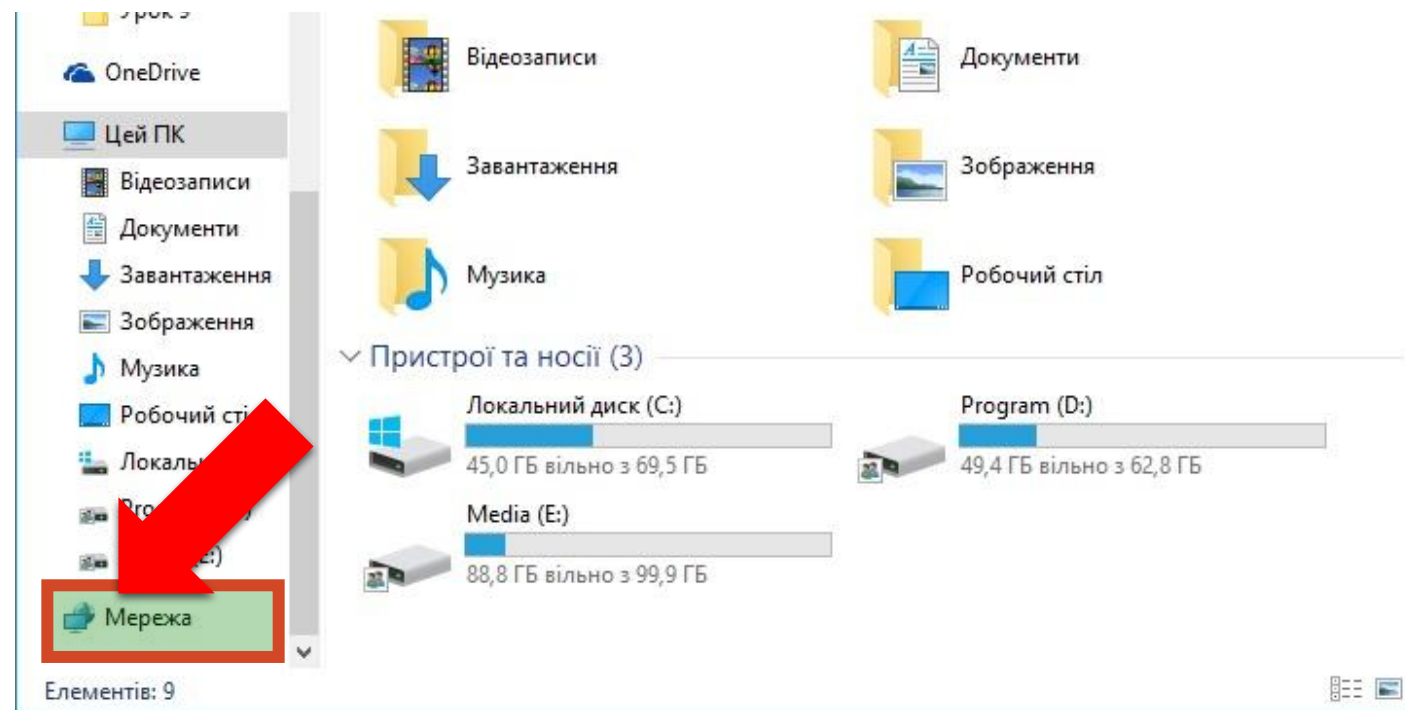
Урок 9
OneDrive
Цей ПК
Відеозаписи
Документи
Завантаження
Зображення
Музика
Робочий сті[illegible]
Локальн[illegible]
Pro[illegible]
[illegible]E:)
Мережа

Відеозаписи
Документи
Завантаження
Зображення
Музика
Робочий стіл

Пристрої та носії (3)

Локальний диск (C:)
45,0 ГБ вільно з 69,5 ГБ
Program (D:)
49,4 ГБ вільно з 62,8 ГБ
Media (E:)
88,8 ГБ вільно з 99,9 ГБ

Елементів: 9